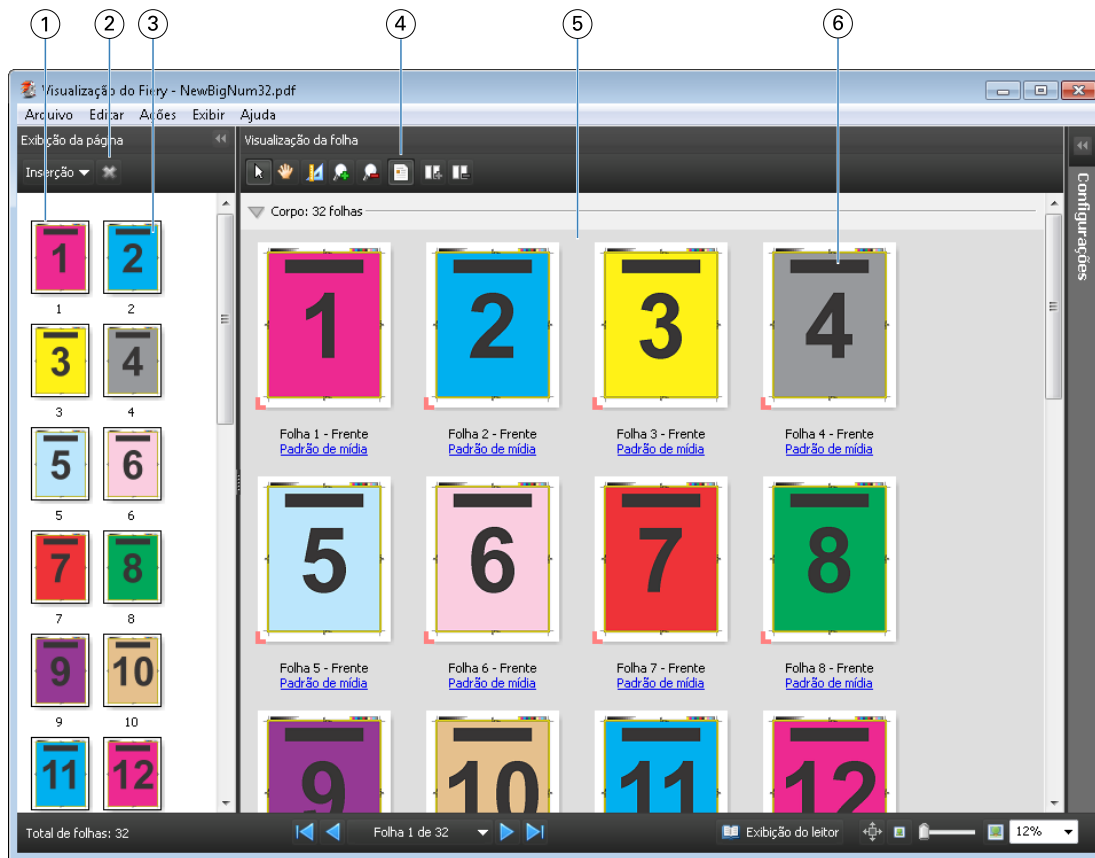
1 2 3 4 5 6

Visualização do Fiery - NewBigNum32.pdf

Arquivo Editar Ações Exibir Ajuda

Exibição da página

Inserção

1 2
1 2
3 4
3 4
5 6
5 6
7 8
7 8
9 10
9 10
11 12

Visualização da folha

Corpo: 32 folhas

1
Folha 1 - Frente
Padrão de mídia

2
Folha 2 - Frente
Padrão de mídia

3
Folha 3 - Frente
Padrão de mídia

4
Folha 4 - Frente
Padrão de mídia

5
Folha 5 - Frente
Padrão de mídia

6
Folha 6 - Frente
Padrão de mídia

7
Folha 7 - Frente
Padrão de mídia

8
Folha 8 - Frente
Padrão de mídia

9 10 11 12

Configurações

Total de folhas: 32

Folha 1 de 32

Exibição do leitor

12%